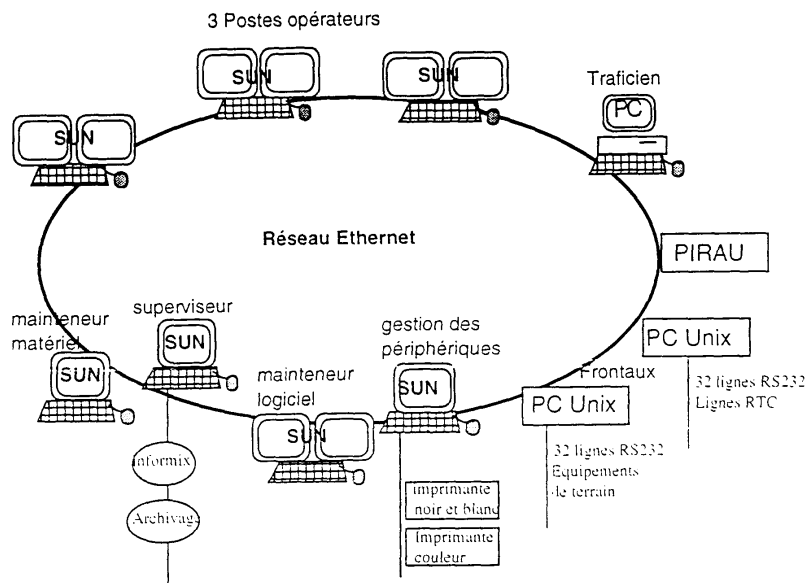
3 Postes opérateurs

SUN

SUN

SUN

Traficien

PC

Réseau Ethernet

PIRAU

PC Unix

32 lignes RS232
Lignes RTC

mainteneur matériel

SUN

superviseur

SUN

Informix

Archivage

mainteneur logiciel

SUN

gestion des périphériques

SUN

Imprimante noir et blanc

Imprimante couleur

Frontaux

PC Unix

32 lignes RS232
Equipements de terrain